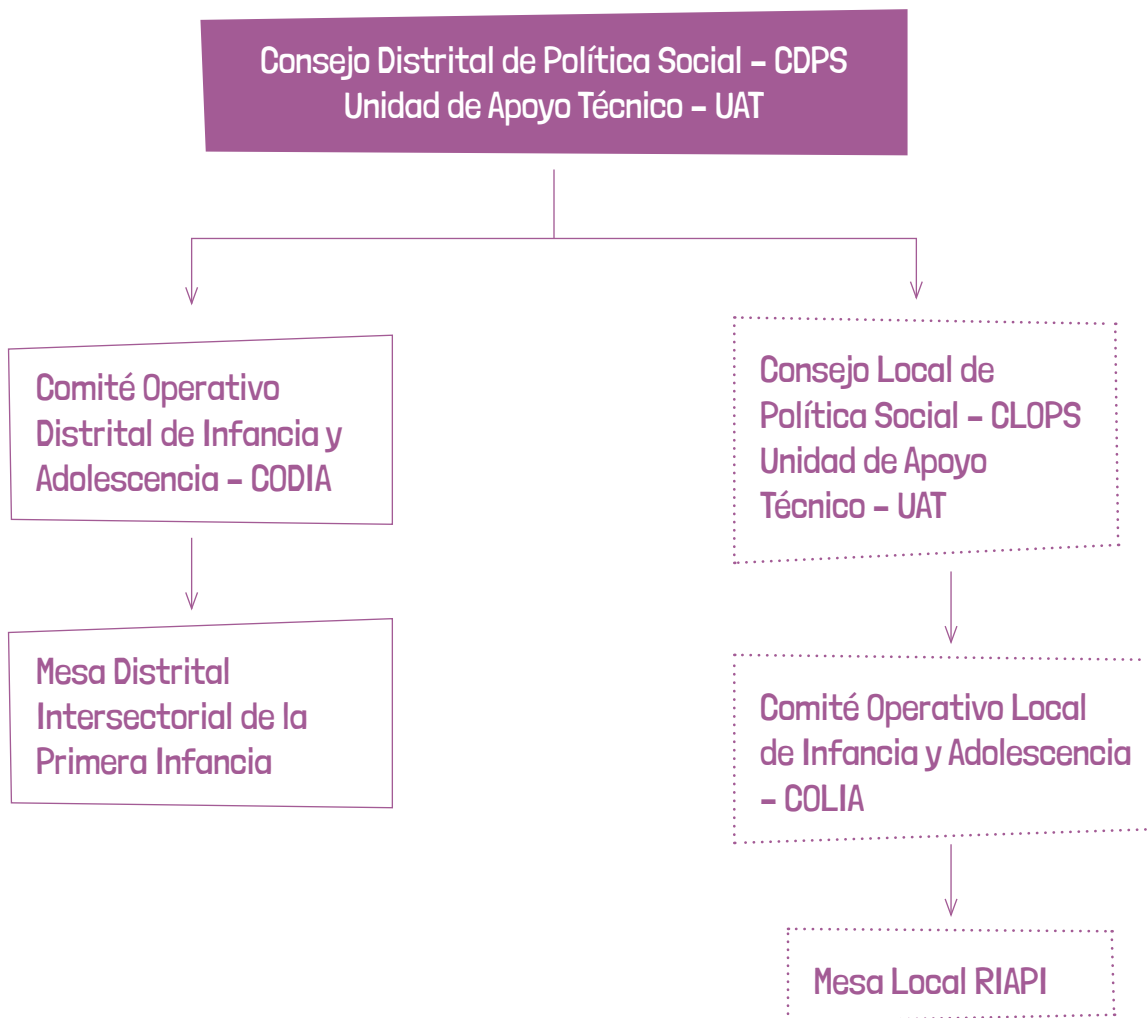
Consejo Distrital de Política Social – CDPS
Unidad de Apoyo Técnico – UAT

Comité Operativo Distrital de Infancia y Adolescencia – CODIA

Mesa Distrital Intersectorial de la Primera Infancia

Consejo Local de Política Social – CLOPS
Unidad de Apoyo Técnico – UAT

Comité Operativo Local de Infancia y Adolescencia – COLIA

Mesa Local RIAPI